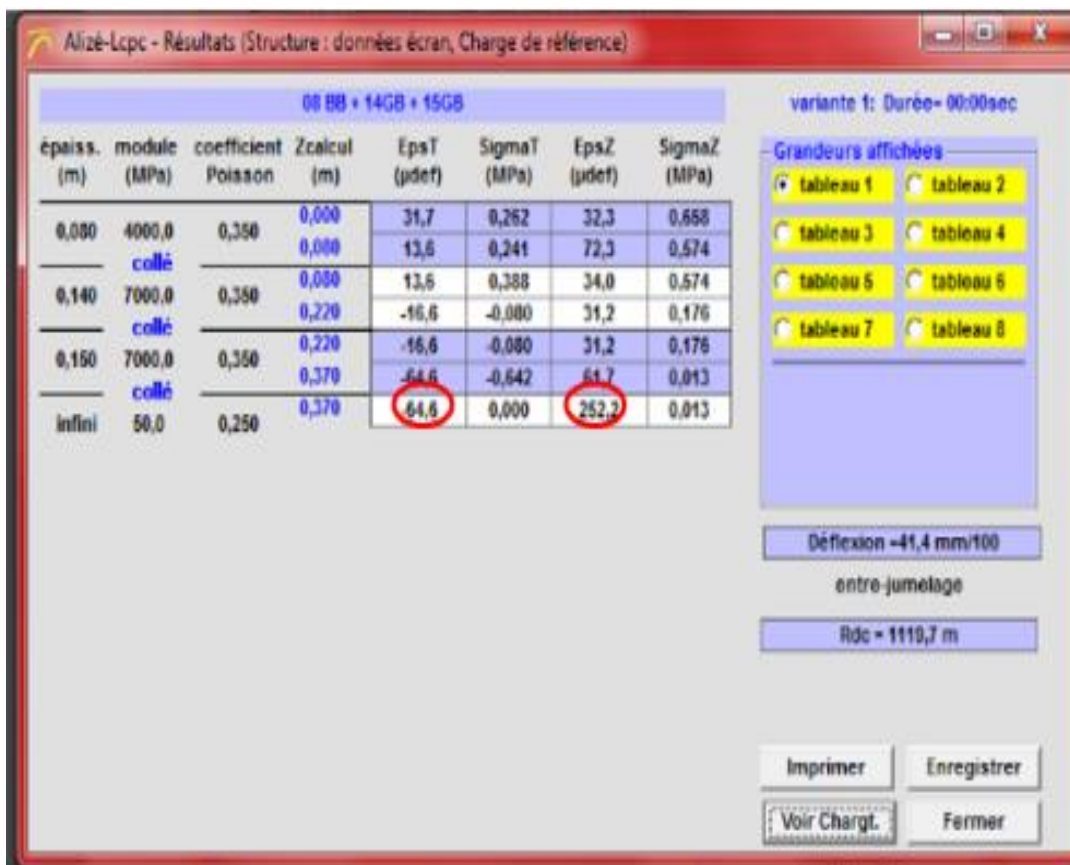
Alizé-Lcpc - Résultats (Structure : données écran, Charge de référence)

08 BB + 14GB + 15GB

variante 1: Durée= 00:00sec

| épaiss. (m) | module (MPa) | coefficient Poisson | Zcalcul (m) | EpsT (µdef) | SigmaT (MPa) | EpsZ (µdef) | SigmaZ (MPa) |
|---|---|---|---|---|---|---|---|
| 0,080 | 4000,0 | 0,350 | 0,000 | 31,7 | 0,262 | 32,3 | 0,658 |
| | collé | | 0,080 | 13,6 | 0,241 | 72,3 | 0,574 |
| 0,140 | 7000,0 | 0,350 | 0,080 | 13,6 | 0,388 | 34,0 | 0,574 |
| | collé | | 0,220 | -16,6 | -0,080 | 31,2 | 0,176 |
| 0,150 | 7000,0 | 0,350 | 0,220 | -16,6 | -0,080 | 31,2 | 0,176 |
| | collé | | 0,370 | -64,6 | -0,642 | 61,7 | 0,013 |
| infini | 50,0 | 0,250 | 0,370 | 64,6 | 0,000 | 252,2 | 0,013 |

Grandeurs affichées
tableau 1
tableau 2
tableau 3
tableau 4
tableau 5
tableau 6
tableau 7
tableau 8

Déflexion =41,4 mm/100

entre-jumelage

Rdc = 1110,7 m

Imprimer
Enregistrer
Voir Chargt.
Fermer